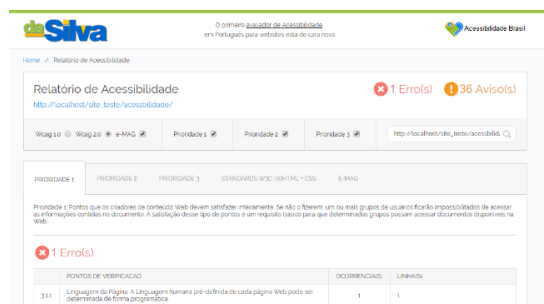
da Silva

O primeiro avaliador de Acessibilidade em Português para websites esta de cara nova

Acessibilidade Brasil

Home / Relatório de Acessibilidade

Relatório de Acessibilidade
http://localhost/site_teste/acessibilidade/

1 Erro(s) 36 Aviso(s)

Wcag 1.0 Wcag 2.0 e-MAG

Prioridade 1 Prioridade 2 Prioridade 3

http://localhost/site_teste/acessibilid

PRIORIDADE 1 PRIORIDADE 2 PRIORIDADE 3 STANDARDS W3C (XHTML + CSS) E-MAG

Prioridade 1: Pontos que os criadores de conteúdo Web devem satisfazer inteiramente. Se não o fizerem, um ou mais grupos de usuários ficarão impossibilitados de acessar as informações contidas no documento. A satisfação desse tipo de pontos é um requisito básico para que determinados grupos possam acessar documentos disponíveis na Web.

1 Erro(s)

| | PONTOS DE VERIFICAÇÃO | OCORRÊNCIA(S) | LINHA(S) |
|---|---|---|---|
| 3.1.1 | Linguagem da Página: A Linguagem humana pré-definida de cada página Web pode ser determinada de forma programática. | 1 | 1 |